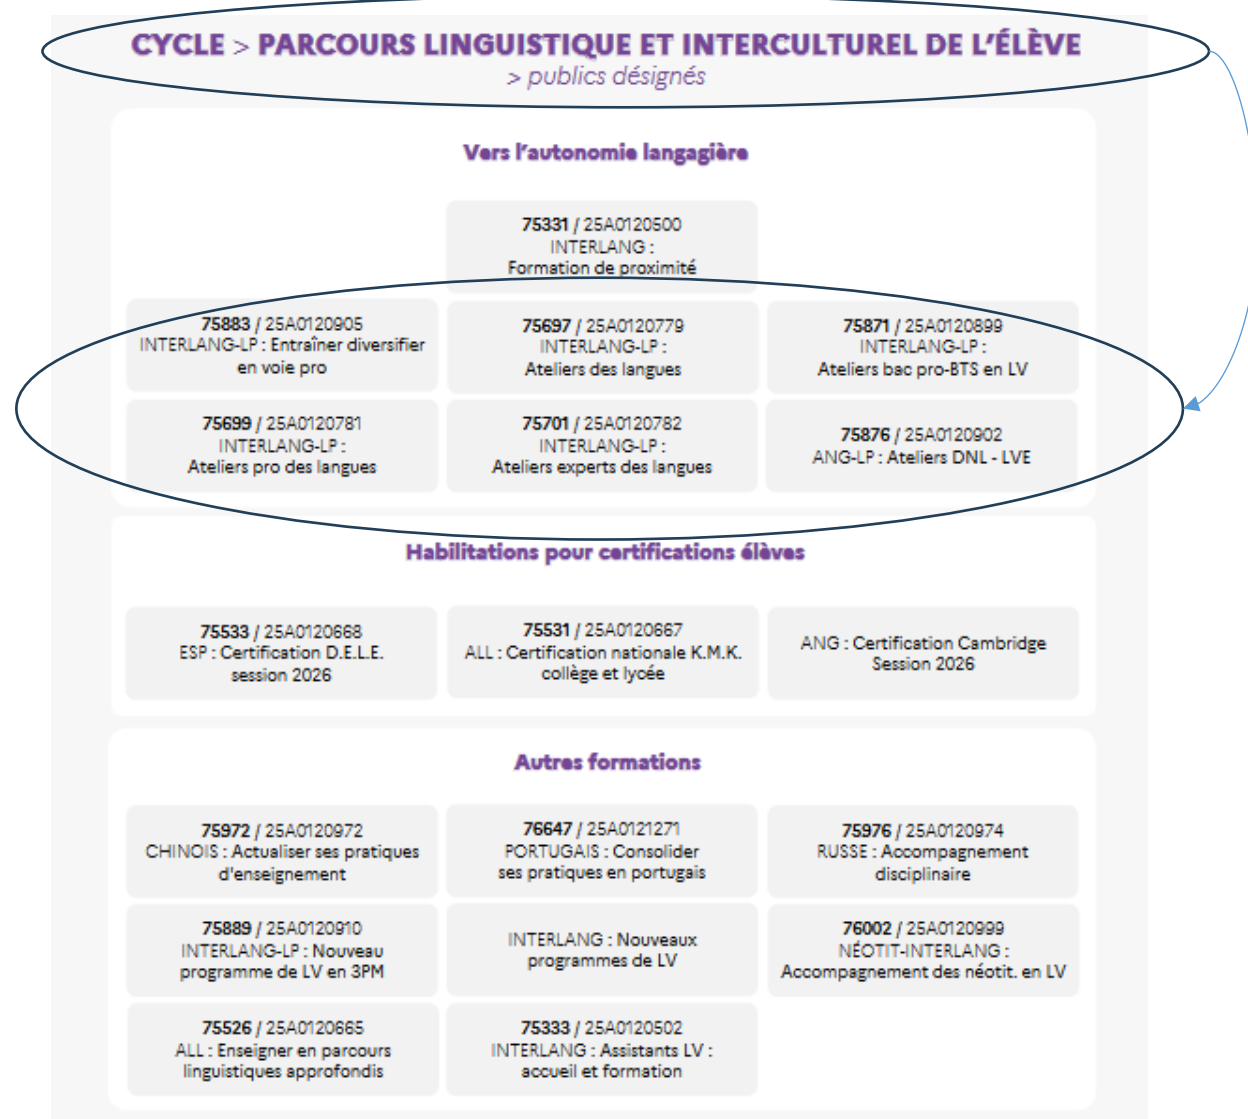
CYCLE > PARCOURS LINGUISTIQUE ET INTERCULTUREL DE L'ÉLÈVE
> publics désignés

Vers l'autonomie langagière

**75331** / 25A0120500
INTERLANG :
Formation de proximité

**75883** / 25A0120905
INTERLANG-LP : Entraîner diversifier en voie pro

**75697** / 25A0120779
INTERLANG-LP :
Ateliers des langues

**75871** / 25A0120899
INTERLANG-LP :
Ateliers bac pro-BTS en LV

**75699** / 25A0120781
INTERLANG-LP :
Ateliers pro des langues

**75701** / 25A0120782
INTERLANG-LP :
Ateliers experts des langues

**75876** / 25A0120902
ANG-LP : Ateliers DNL - LVE

Habilitations pour certifications élèves

**75533** / 25A0120668
ESP : Certification D.E.L.E.
session 2026

**75531** / 25A0120667
ALL : Certification nationale K.M.K.
collège et lycée

ANG : Certification Cambridge
Session 2026

Autres formations

**75972** / 25A0120972
CHINOIS : Actualiser ses pratiques d'enseignement

**76647** / 25A0121271
PORTUGAIS : Consolider ses pratiques en portugais

**75976** / 25A0120974
RUSSE : Accompagnement disciplinaire

**75889** / 25A0120910
INTERLANG-LP : Nouveau programme de LV en 3PM

INTERLANG : Nouveaux programmes de LV

**76002** / 25A0120999
NÉOTIT-INTERLANG :
Accompagnement des néotit. en LV

**75526** / 25A0120665
ALL : Enseigner en parcours linguistiques approfondis

**75333** / 25A0120502
INTERLANG : Assistants LV :
accueil et formation